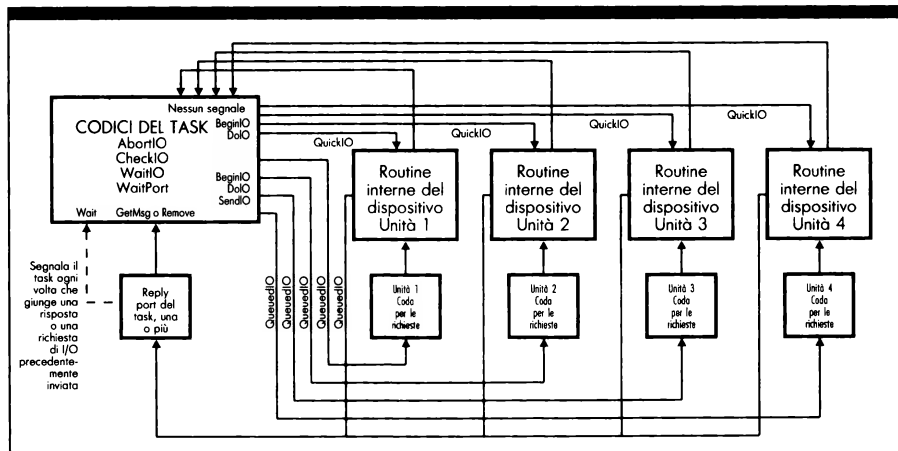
Nessun segnale
CODICI DEL TASK
AbortIO
CheckIO
WaitIO
WaitPort
BeginIO
DoIO
BeginIO
DoIO
SendIO
Wait
GetMsg o Remove

QuickIO
QuickIO
QuickIO
QuickIO

Routine interne del dispositivo Unità 1
Routine interne del dispositivo Unità 2
Routine interne del dispositivo Unità 3
Routine interne del dispositivo Unità 4

Segnala il task ogni volta che giunge una risposta o una richiesta di I/O precedentemente inviata

Reply port del task, una o più

QueuedIO
QueuedIO
QueuedIO
QueuedIO

Unità 1 Coda per le richieste
Unità 2 Coda per le richieste
Unità 3 Coda per le richieste
Unità 4 Coda per le richieste